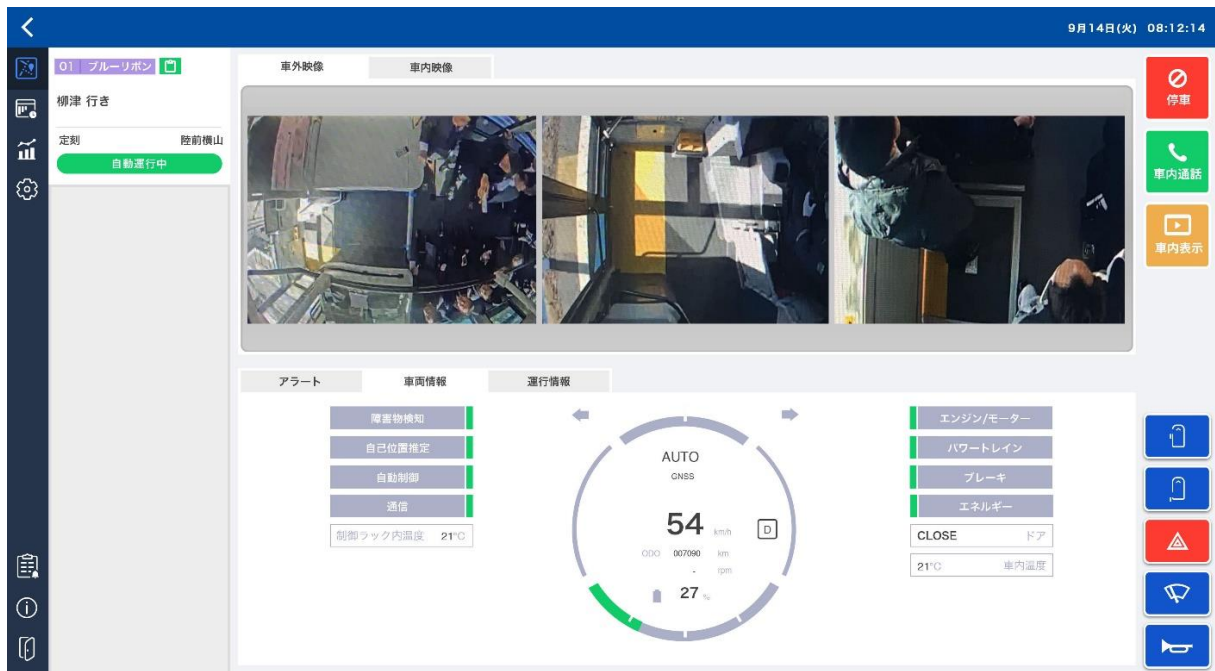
9月14日(火) 08:12:14

01 ブルーリボン

柳津 行き

定刻 陸前横山

自動運行中

車外映像 車内映像

停車

車内通話

車内表示

アラート 車両情報 運行情報

障害物検知

自己位置推定

自動制御

通信

制御ラック内温度 21°C

AUTO

GNSS

54 km/h

D

ODO 007090 km

- rpm

27 %

エンジン/モーター

パワートレイン

ブレーキ

エネルギー

CLOSE ドア

21°C 車内温度